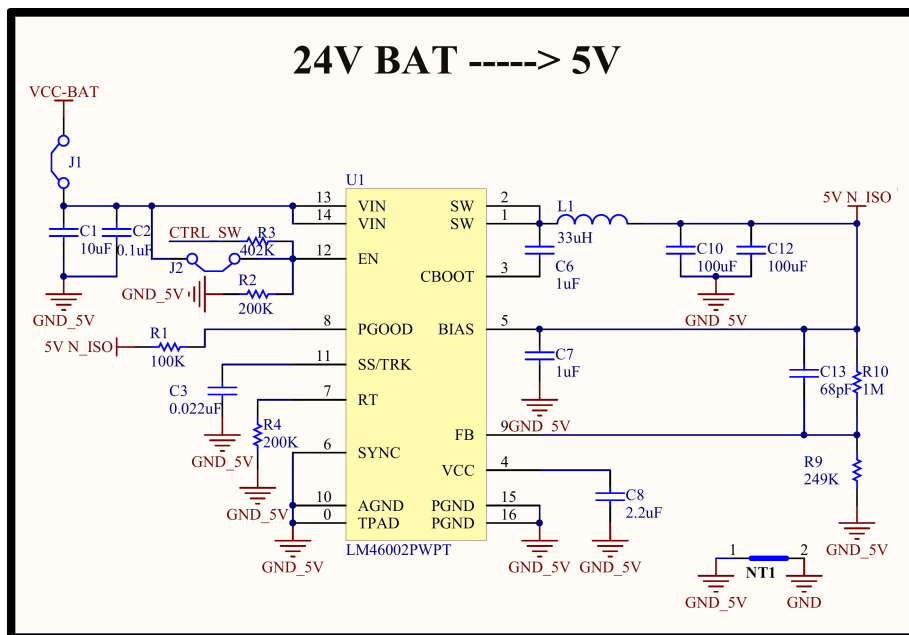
24V BAT -----> 5V

VCC-BAT
J1
C1
10uF
C2
0.1uF
GND_5V
U1
13 VIN
14 VIN
CTRL_SW
R3
402K
J2
12 EN
GND_5V
R2
200K
5V N_ISO
R1
100K
8 PGOOD
11 SS/TRK
C3
0.022uF
GND_5V
7 RT
R4
200K
GND_5V
6 SYNC
10 AGND
0 TPAD
GND_5V
LM46002PWPT
SW 2
SW 1
L1
33uH
C6
1uF
CBOOT 3
BIAS 5
C7
1uF
FB 9
GND_5V
VCC 4
C8
2.2uF
PGND 15
PGND 16
GND_5V
GND_5V
C10
100uF
C12
100uF
GND_5V
5V N_ISO
C13
68pF
R10
1M
R9
249K
GND_5V
1 NT1 2
GND_5V
GND